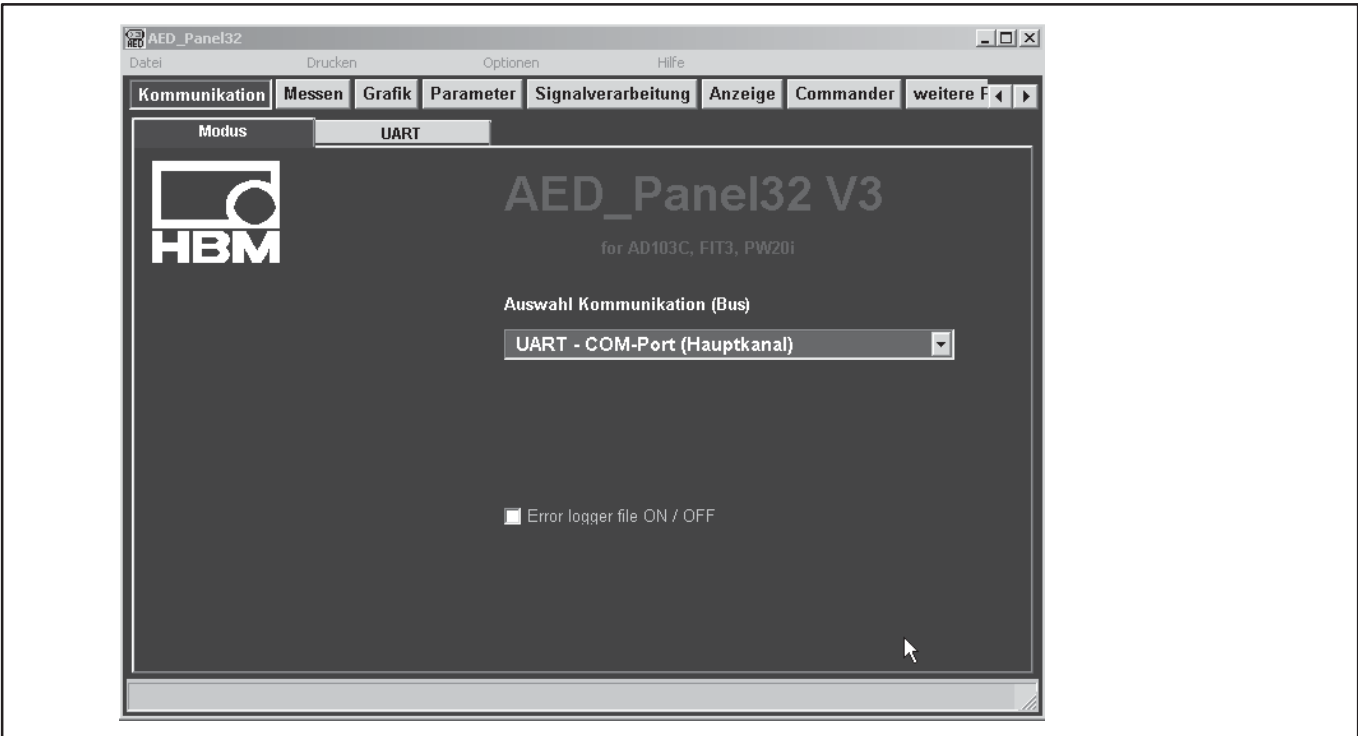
AED_Panel32

Datei Drucken Optionen Hilfe

Kommunikation | Messen | Grafik | Parameter | Signalverarbeitung | Anzeige | Commander | weitere F

Modus | UART

HBM

AED_Panel32 V3

for AD103C, FIT3, PW20i

Auswahl Kommunikation (Bus)

UART - COM-Port (Hauptkanal)

Error logger file ON / OFF